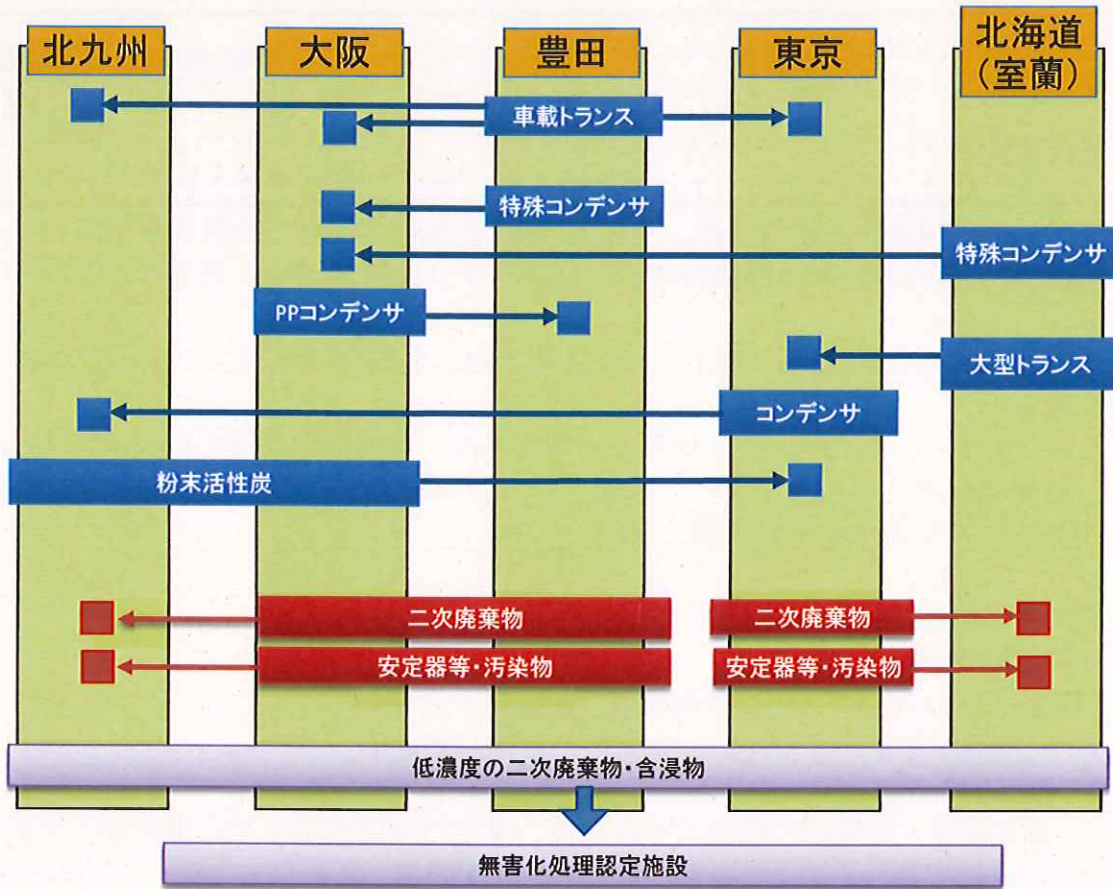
北九州

大阪

豊田

東京

北海道（室蘭）

車載トランス

特殊コンデンサ

特殊コンデンサ

PPコンデンサ

大型トランス

コンデンサ

粉末活性炭

二次廃棄物

二次廃棄物

安定器等・汚染物

安定器等・汚染物

低濃度の二次廃棄物・含浸物

無害化処理認定施設